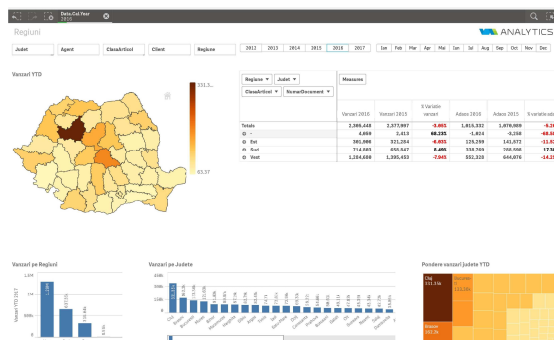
Data.Cal Year
2016

Regiuni

VM ANALYTICS

Judet
Agent
ClasaArticol
Client
Regiune

2012
2013
2014
2015
2016
2017

Jan
Feb
Mar
Apr
Mai
Jun
Jul
Aug
Sep
Oct
Nov
Dec

Vanzari YTD

331,5...

83,57

Regiune
Judet
ClasaArticol
NumarDocument
Measures

| | Vanzari 2016 | Vanzari 2015 | % Variatie vanzari | Adaos 2016 | Adaos 2015 | % variatie ad |
|---|---|---|---|---|---|---|
| Totals | 2,099,448 | 2,177,997 | -3.60% | 1,815,332 | 1,878,869 | -3.3 |
| ⊕ - | 4,859 | 2,413 | 60.23% | -1,024 | -3,258 | -68.5 |
| ⊕ Est | 391,096 | 321,284 | -6.85% | 125,299 | 141,572 | -11.5 |
| ⊕ Sud | 714,043 | 650,547 | 9.46% | 238,209 | 208,596 | 17.4 |
| ⊕ Vest | 1,264,680 | 1,395,453 | -2.04% | 552,325 | 644,076 | -14.2 |

Vanzari pe Regiuni

Vanzari YTD 2017

Vanzari pe Judete

Pondere vanzari judete YTD

Cluj
331.5k

Bihor
161.2k